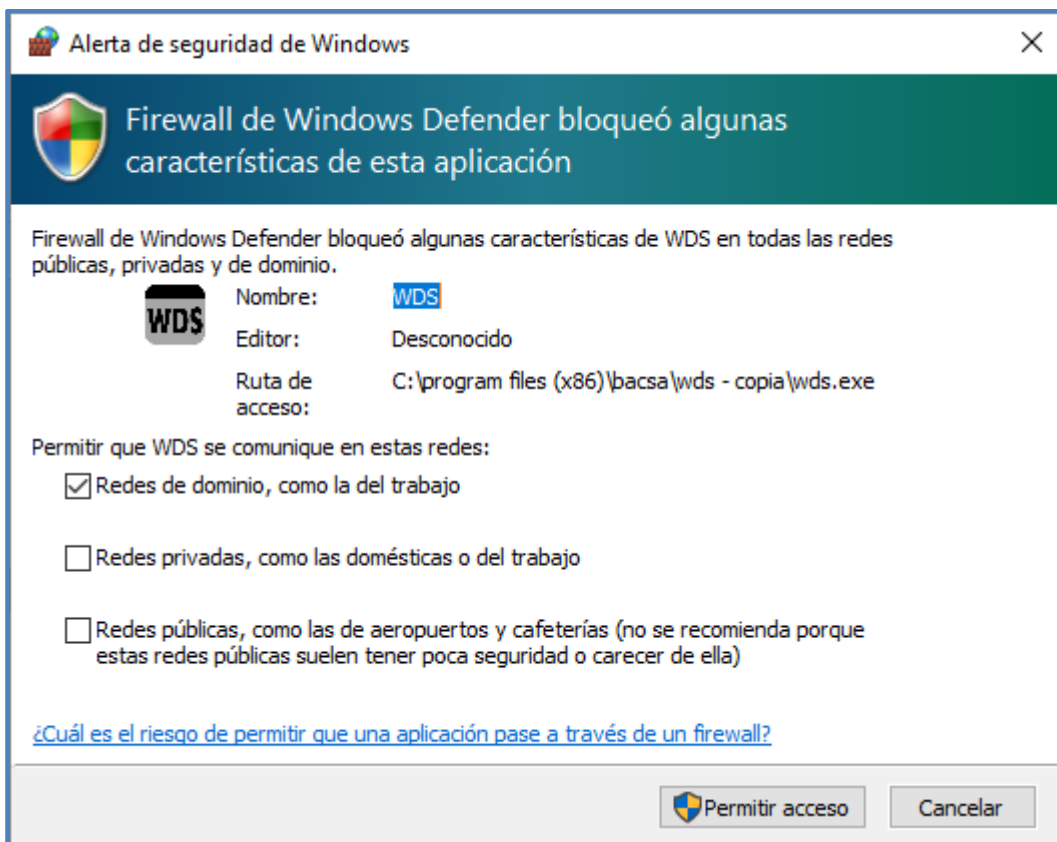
Alerta de seguridad de Windows

×

Firewall de Windows Defender bloqueó algunas características de esta aplicación

Firewall de Windows Defender bloqueó algunas características de WDS en todas las redes públicas, privadas y de dominio.

WDS

Nombre: WDS

Editor: Desconocido

Ruta de acceso: C:\program files (x86)\bacsa\wds - copia\wds.exe

Permitir que WDS se comunique en estas redes:

Redes de dominio, como la del trabajo

Redes privadas, como las domésticas o del trabajo

Redes públicas, como las de aeropuertos y cafeterías (no se recomienda porque estas redes públicas suelen tener poca seguridad o carecer de ella)

¿Cuál es el riesgo de permitir que una aplicación pase a través de un firewall?

Permitir acceso

Cancelar